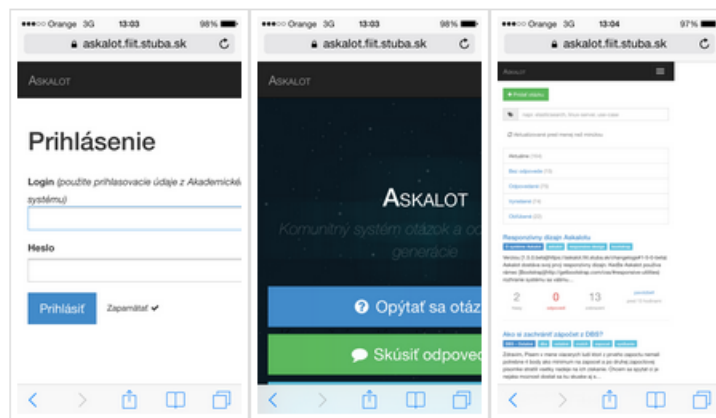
●●●○○ Orange 3G 13:03 98%
askalot.fiit.stuba.sk

Askalot

Prihlásenie

Login (použite prihlasovacie údaje z Akademické systému)

Heslo

Prihlásiť Zapamätať ✔

●●●○○ Orange 3G 13:03 98%
askalot.fiit.stuba.sk

Askalot

Askalot

Komunitný systém otázok a od generácie

Opýtať sa otáz

Skúsiť odpoved

●●●○○ Orange 3G 13:04 97%
askalot.fiit.stuba.sk

Askalot

+ Položiť otázku

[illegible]

Aktuálne (10)
Bez odpovede (7)
Odpovedané (3)
Vyriešené (1)
Obľúbené (22)

Responzívny dizajn Askalotu

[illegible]

2 0 13

Ako si zachrániť zápočet z DBS?

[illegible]